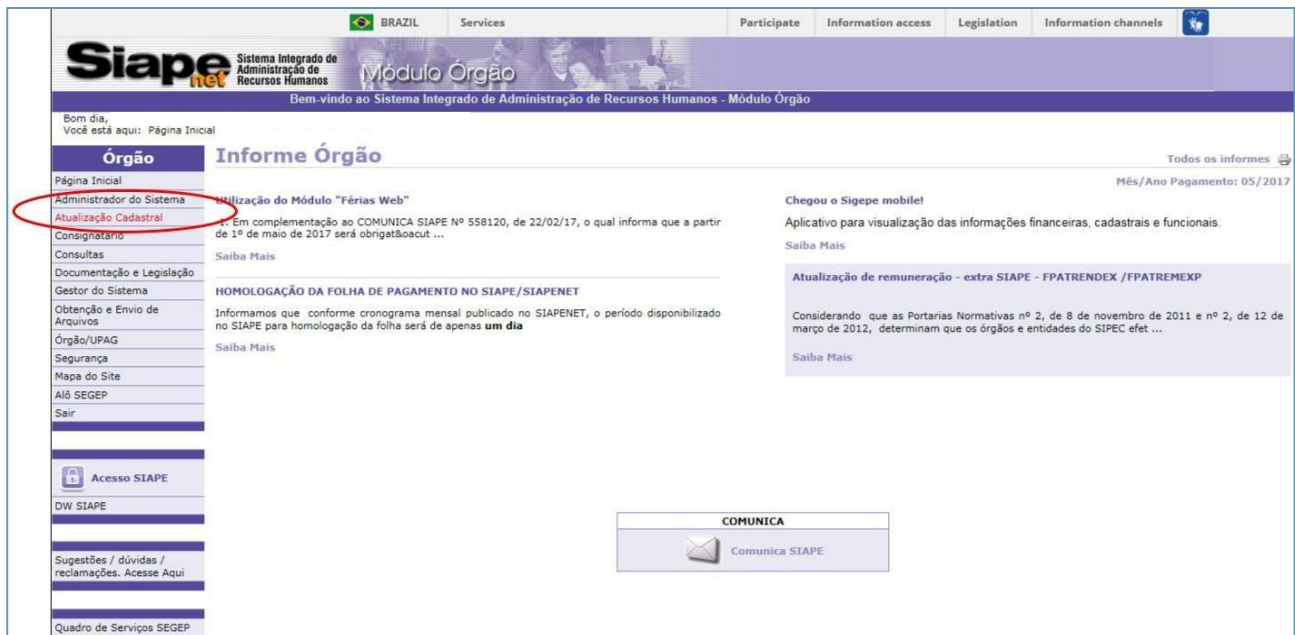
BRAZIL Services Participate Information access Legislation Information channels

Siape net Sistema Integrado de Administração de Recursos Humanos Módulo Órgão

Bem-vindo ao Sistema Integrado de Administração de Recursos Humanos - Módulo Órgão

Bom dia,
Você está aqui: Página Inicial

Órgão
Página Inicial
Administrador do Sistema
Atualização Cadastral
Consignatário
Consultas
Documentação e Legislação
Gestor do Sistema
Obtenção e Envio de Arquivos
Órgão/UPAG
Segurança
Mapa do Site
Alô SEGEP
Sair

Acesso SIAPE
DW SIAPE

Sugestões / dúvidas / reclamações. Acesse Aqui

Quadro de Serviços SEGEP

Informe Órgão

Todos os informes

Mês/Ano Pagamento: 05/2017

Utilização do Módulo "Férias Web"

1. Em complementação ao COMUNICA SIAPE Nº 558120, de 22/02/17, o qual informa que a partir de 1º de maio de 2017 será obrigat&oacut ...

Saiba Mais

HOMOLOGAÇÃO DA FOLHA DE PAGAMENTO NO SIAPE/SIAPENET

Informamos que conforme cronograma mensal publicado no SIAPENET, o período disponibilizado no SIAPE para homologação da folha será de apenas um dia

Saiba Mais

Chegou o Sigepe mobile!

Aplicativo para visualização das informações financeiras, cadastrais e funcionais.

Saiba Mais

Atualização de remuneração - extra SIAPE - FPATRENDEX /FPATREMEXP

Considerando que as Portarias Normativas nº 2, de 8 de novembro de 2011 e nº 2, de 12 de março de 2012, determinam que os órgãos e entidades do SIPEC efet ...

Saiba Mais

COMUNICA
Comunica SIAPE